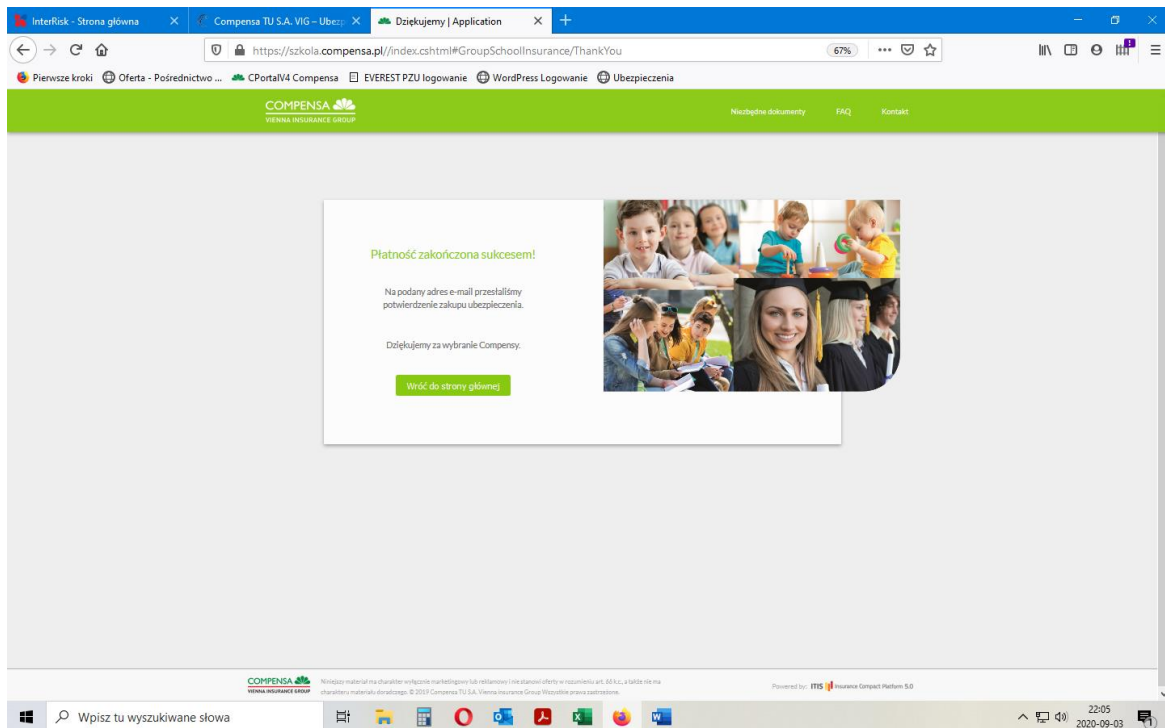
InterRisk - Strona główna
Compensa TU S.A. VIG – Ubezp
Dziękujemy | Application

https://szkola.compensa.pl//index.cshtml#GroupSchoolInsurance/ThankYou
67%

Pierwsze kroki  Oferta - Pośrednictwo ...  CPortalV4 Compensa  EVEREST PZU logowanie  WordPress Logowanie  Ubezpieczenia

COMPENSA
VIENNA INSURANCE GROUP

Niezbędne dokumenty  FAQ  Kontakt

Płatność zakończona sukcesem!

Na podany adres e-mail przesłaliśmy potwierdzenie zakupu ubezpieczenia.

Dziękujemy za wybranie Compensy.

Wróć do strony głównej

COMPENSA
VIENNA INSURANCE GROUP

Niniejszy materiał ma charakter wyłącznie marketingowy lub reklamowy i nie stanowi oferty w rozumieniu art. 66 k.c., a także nie ma charakteru materiału doradczego. © 2019 Compensa TU S.A. Vienna Insurance Group Wszystkie prawa zastrzeżone.

Powered by: ITIS Insurance Compact Platform 5.0

Wpisz tu wyszukiwane słowa

22:05
2020-09-03